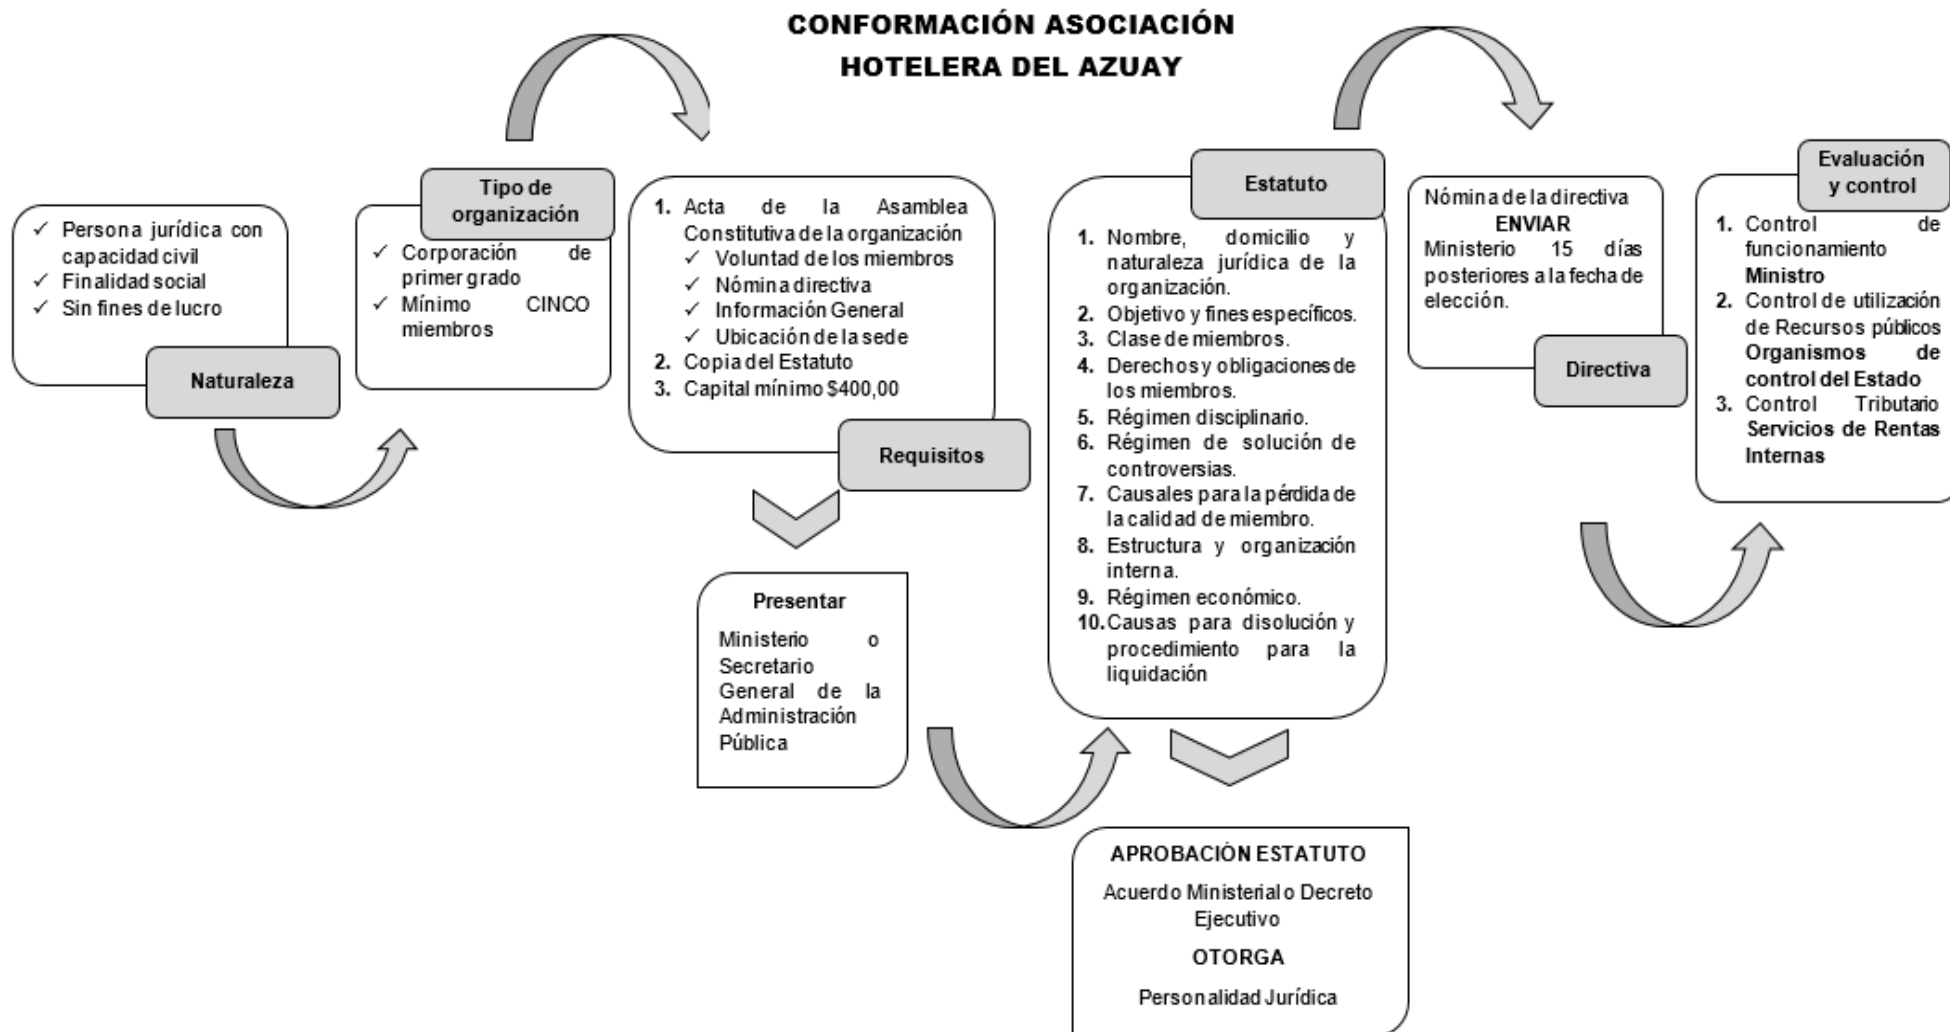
CONFORMACIÓN ASOCIACIÓN HOTELERA DEL AZUAY

✓ Persona jurídica con capacidad civil
✓ Finalidad social
✓ Sin fines de lucro

Naturaleza

Tipo de organización

✓ Corporación de primer grado
✓ Mínimo CINCO miembros

1. Acta de la Asamblea Constitutiva de la organización
✓ Voluntad de los miembros
✓ Nómina directiva
✓ Información General
✓ Ubicación de la sede
2. Copia del Estatuto
3. Capital mínimo $400,00

Requisitos

Presentar

Ministerio o Secretario General de la Administración Pública

Estatuto

1. Nombre, domicilio y naturaleza jurídica de la organización.
2. Objetivo y fines específicos.
3. Clase de miembros.
4. Derechos y obligaciones de los miembros.
5. Régimen disciplinario.
6. Régimen de solución de controversias.
7. Causales para la pérdida de la calidad de miembro.
8. Estructura y organización interna.
9. Régimen económico.
10. Causas para disolución y procedimiento para la liquidación

APROBACIÓN ESTATUTO

Acuerdo Ministerial o Decreto Ejecutivo

OTORGA

Personalidad Jurídica

Nómina de la directiva
ENVIAR
Ministerio 15 días posteriores a la fecha de elección.

Directiva

Evaluación y control

1. Control de funcionamiento Ministro
2. Control de utilización de Recursos públicos Organismos de control del Estado
3. Control Tributario Servicios de Rentas Internas